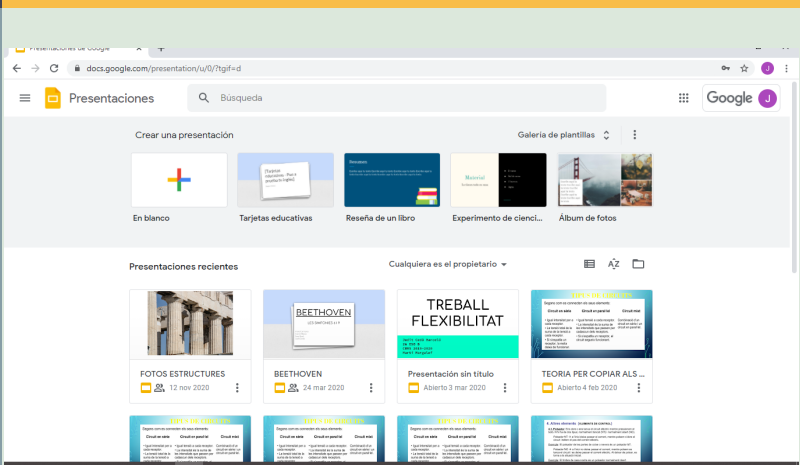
Presentaciones de Google

docs.google.com/presentation/u/0/?tgif=d

Presentaciones

Búsqueda

Google

J

Crear una presentación

Galería de plantillas

En blanco

Tarjetas educativas

Reseña de un libro

Experimento de cienci...

Álbum de fotos

Presentaciones recientes

Cualquiera es el propietario

BEETHOVEN

TREBALL FLEXIBILITAT

FOTOS ESTRUCTURES

12 nov 2020

BEETHOVEN

24 mar 2020

Presentación sin título

Abierto 3 mar 2020

TEORIA PER COPIAR ALS ...

Abierto 4 feb 2020